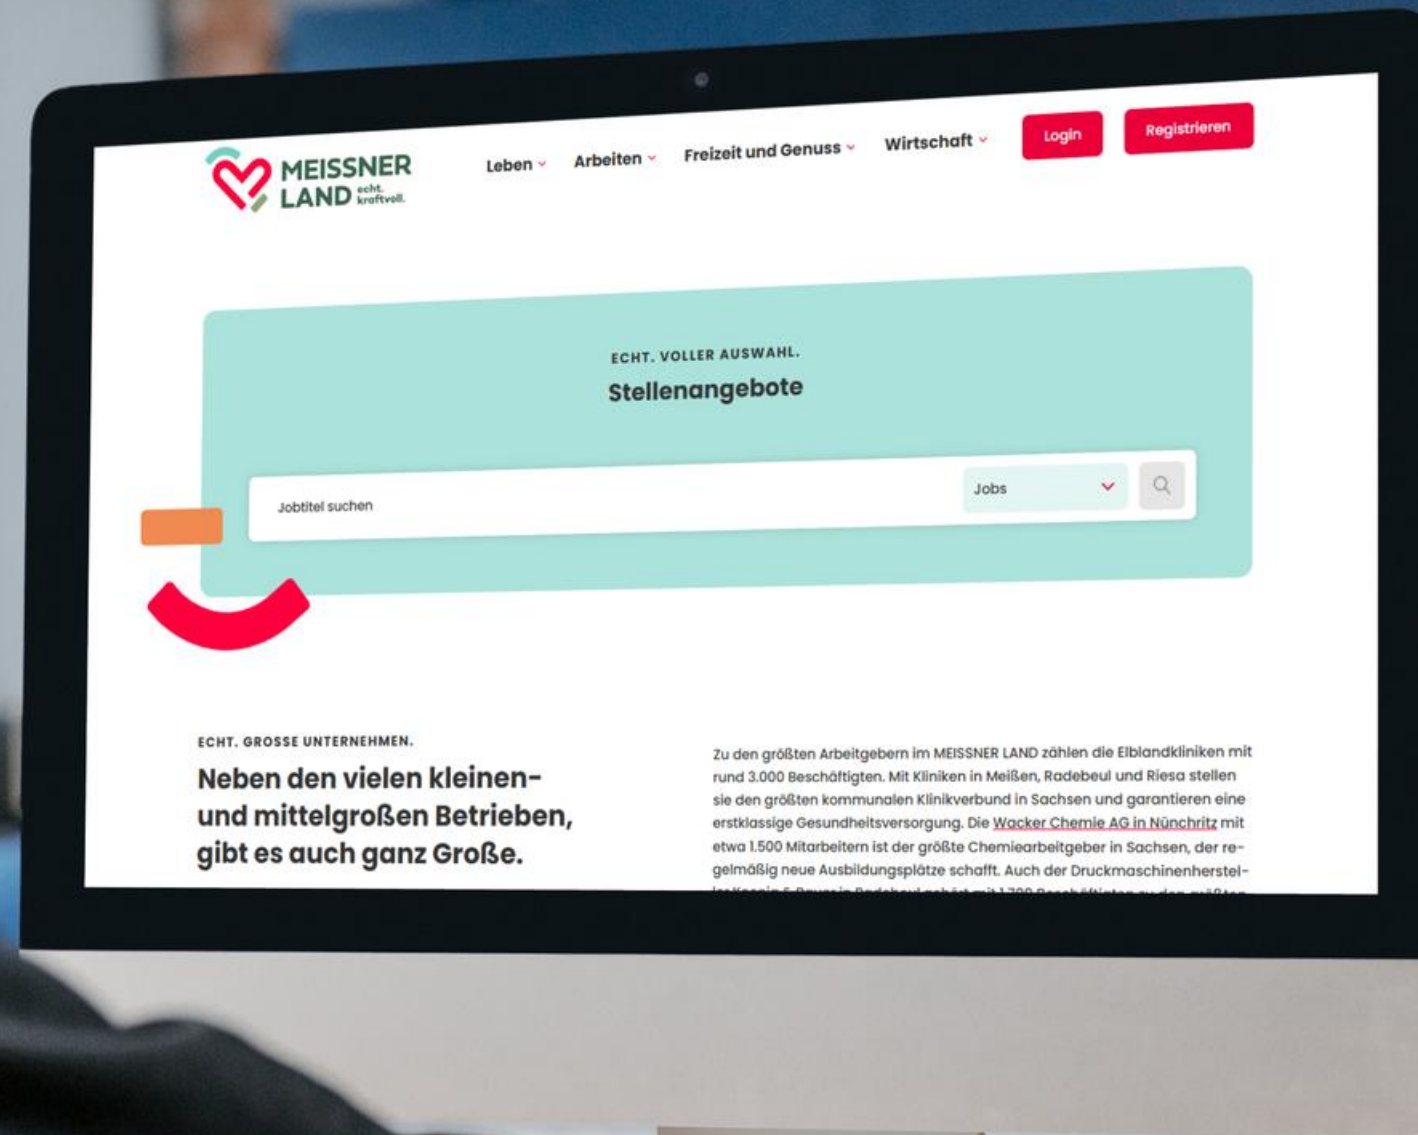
MEISSNER LAND echt. kraftvoll.

Leben Arbeiten Freizeit und Genuss Wirtschaft Login Registrieren

ECHT. VOLLER AUSWAHL.

Stellenangebote

Jobtitel suchen

Jobs

ECHT. GROSSE UNTERNEHMEN.

Neben den vielen kleinen- und mittelgroßen Betrieben, gibt es auch ganz Große.

Zu den größten Arbeitgebern im MEISSNER LAND zählen die Elblandkliniken mit rund 3.000 Beschäftigten. Mit Kliniken in Meißen, Radebeul und Riesa stellen sie den größten kommunalen Klinikverbund in Sachsen und garantieren eine erstklassige Gesundheitsversorgung. Die Wacker Chemie AG in Nünchritz mit etwa 1.500 Mitarbeitern ist der größte Chemiearbeitgeber in Sachsen, der regelmäßig neue Ausbildungsplätze schafft. Auch der Druckmaschinenherstel- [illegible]